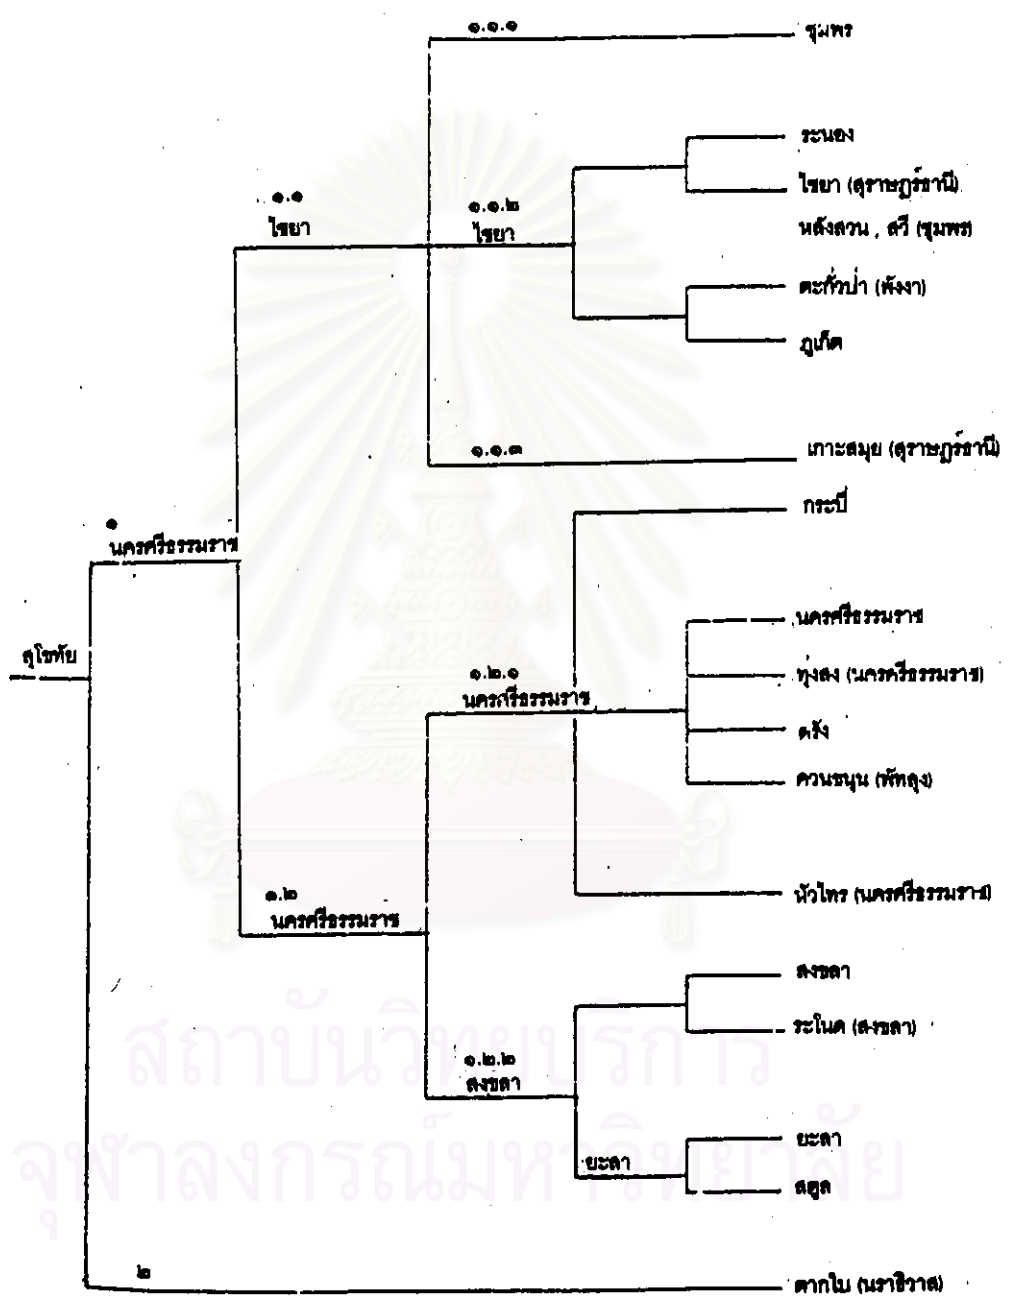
๑.๑.๑

ชุมพร

ระนอง

ไชยา (สุราษฎร์ธานี)

๑.๑
ไชยา

๑.๑.๒
ไชยา

หลังสวน , สวี (ชุมพร)

ตะกั่วป่า (พังงา)

ภูเก็ต

๑.๑.๓

เกาะสมุย (สุราษฎร์ธานี)

กระบี่

๑
นครศรีธรรมราช

นครศรีธรรมราช

สุโขทัย

ทุ่งสง (นครศรีธรรมราช)

๑.๒.๑
นครศรีธรรมราช

ตรัง

ควนขนุน (พัทลุง)

๑.๒
นครศรีธรรมราช

หัวไทร (นครศรีธรรมราช)

สงขลา

ระโนด (สงขลา)

๑.๒.๒
สงขลา

ยะลา

ยะลา

สตูล

๒

ตากใบ (นราธิวาส)

สถาบันวิทยบริการ
จุฬาลงกรณ์มหาวิทยาลัย